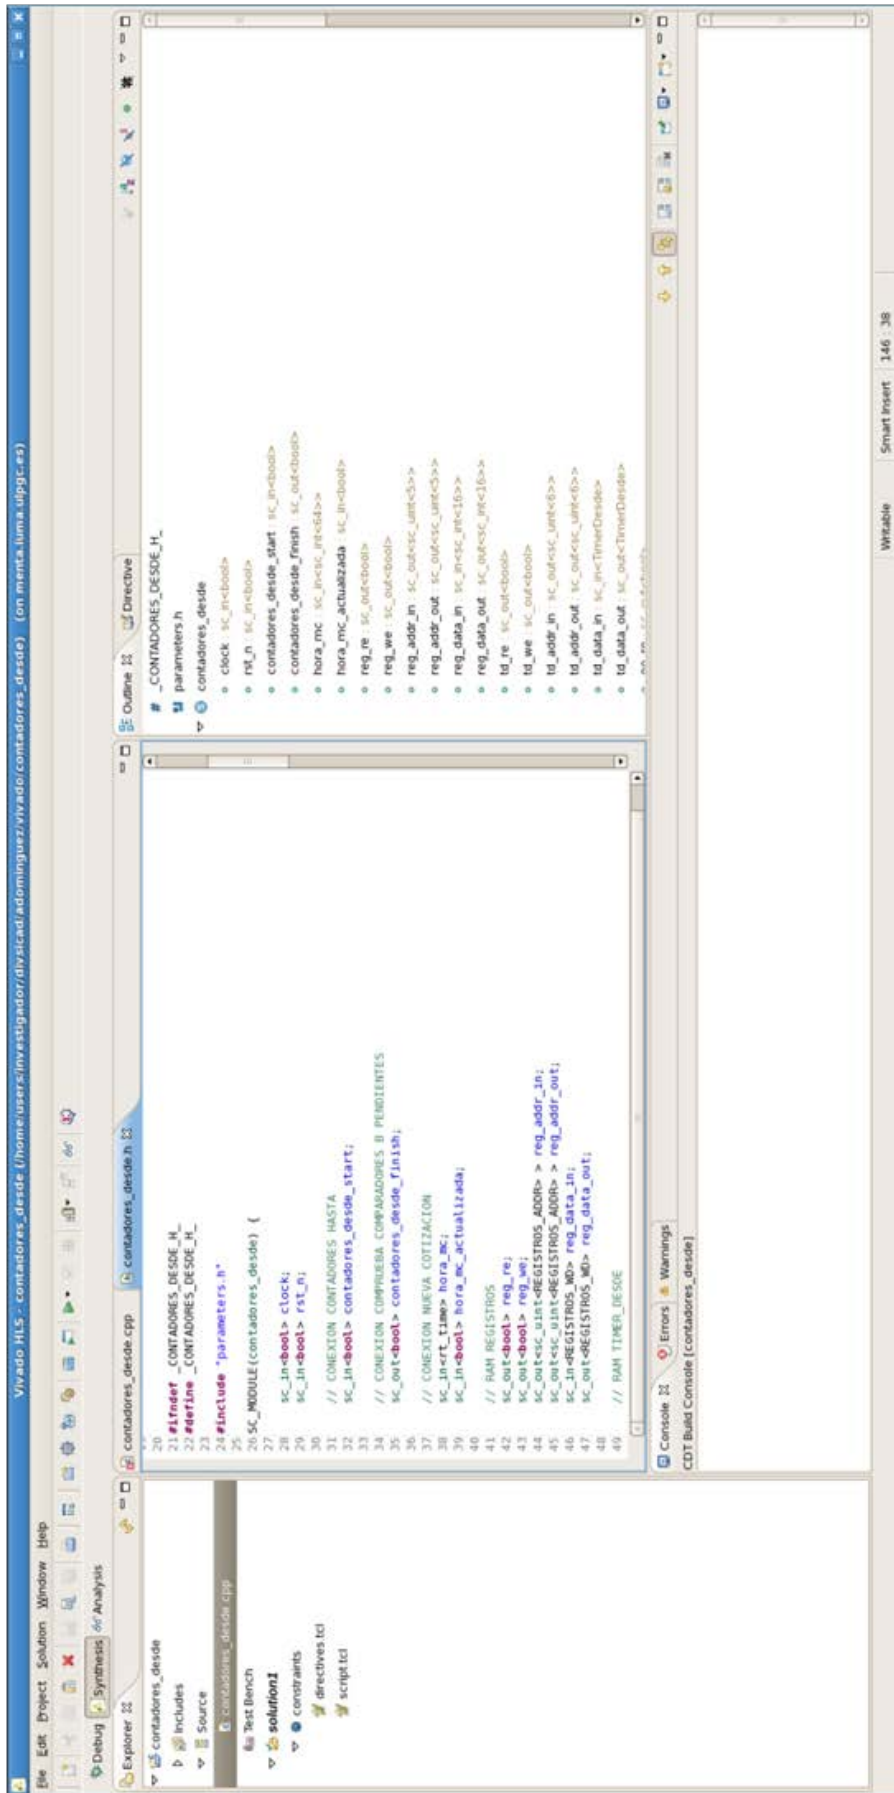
Vivado HLS - contadores_desde (/home/users/investigador/divsicad/adominguez/vivado/contadores_desde) (on menta.iuma.ulpgc.es)

File Edit Project Solution Window Help

Debug Synthesis Analysis

Explorer

contadores_desde
Includes
Source
contadores_desde.cpp
Test Bench
solution1
constraints
directives.tcl
script.tcl

contadores_desde.cpp contadores_desde.h

20
21 #ifndef _CONTADORES_DESDE_H_
22 #define _CONTADORES_DESDE_H_
23
24 #include "parameters.h"
25
26 SC_MODULE(contadores_desde) {
27
28 sc_in<bool> clock;
29 sc_in<bool> rst_n;
30
31 // CONEXION CONTADORES HASTA
32 sc_in<bool> contadores_desde_start;
33
34 // CONEXION COMPRUEBA COMPARADORES B PENDIENTES
35 sc_out<bool> contadores_desde_finish;
36
37 // CONEXION NUEVA COTIZACION
38 sc_in<rt_time> hora_mc;
39 sc_in<bool> hora_mc_actualizada;
40
41 // RAM REGISTROS
42 sc_out<bool> reg_re;
43 sc_out<bool> reg_we;
44 sc_out<sc_uint<REGISTROS_ADDR> > reg_addr_in;
45 sc_out<sc_uint<REGISTROS_ADDR> > reg_addr_out;
46 sc_in<REGISTROS_WD> reg_data_in;
47 sc_out<REGISTROS_WD> reg_data_out;
48
49 // RAM TIMER_DESDE

Outline Directive

_CONTADORES_DESDE_H_
parameters.h
contadores_desde
clock : sc_in<bool>
rst_n : sc_in<bool>
contadores_desde_start : sc_in<bool>
contadores_desde_finish : sc_out<bool>
hora_mc : sc_in<sc_int<64>>
hora_mc_actualizada : sc_in<bool>
reg_re : sc_out<bool>
reg_we : sc_out<bool>
reg_addr_in : sc_out<sc_uint<5>>
reg_addr_out : sc_out<sc_uint<5>>
reg_data_in : sc_in<sc_int<16>>
reg_data_out : sc_out<sc_int<16>>
td_re : sc_out<bool>
td_we : sc_out<bool>
td_addr_in : sc_out<sc_uint<6>>
td_addr_out : sc_out<sc_uint<6>>
td_data_in : sc_in<TimerDesde>
td_data_out : sc_out<TimerDesde>

Console Errors Warnings
CDT Build Console [contadores_desde]

Writable Smart Insert 146 : 38